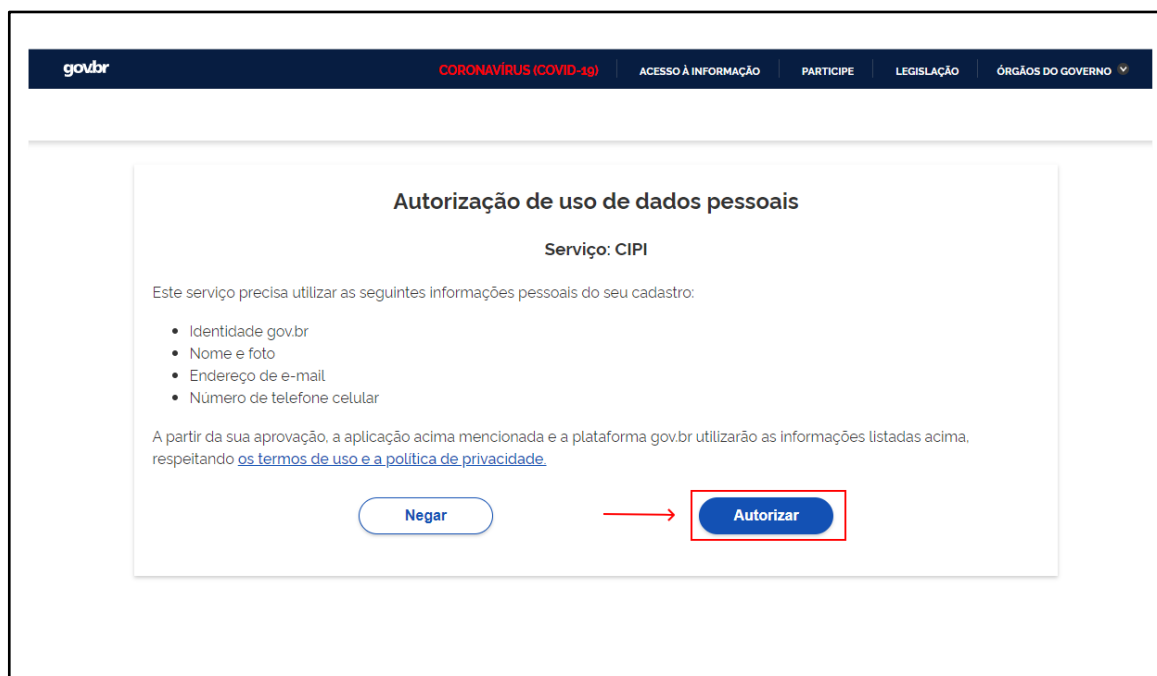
gov.br

CORONAVÍRUS (COVID-19) | ACESSO À INFORMAÇÃO | PARTICIPE | LEGISLAÇÃO | ÓRGÃOS DO GOVERNO

Autorização de uso de dados pessoais

Serviço: CIPI

Este serviço precisa utilizar as seguintes informações pessoais do seu cadastro:

- Identidade gov.br
- Nome e foto
- Endereço de e-mail
- Número de telefone celular

A partir da sua aprovação, a aplicação acima mencionada e a plataforma gov.br utilizarão as informações listadas acima, respeitando os termos de uso e a politica de privacidade.

Negar

Autorizar